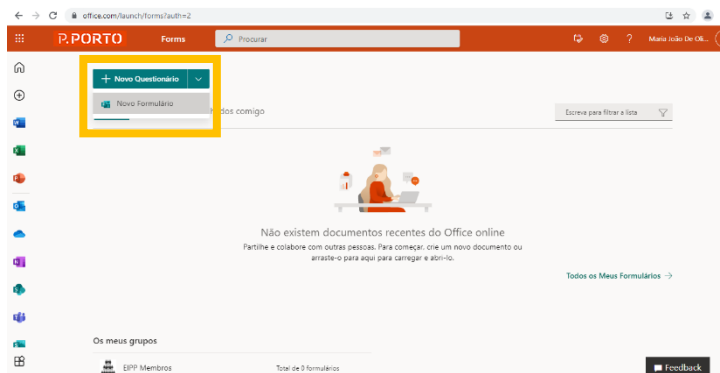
office.com/launch/forms?auth=2

P.PORTO Forms Procurar

Maria João De Oli...

+ Novo Questionário

Novo Formulário

...dos comigo

Escreva para filtrar a lista

Não existem documentos recentes do Office online

Partilhe e colabore com outras pessoas. Para começar, crie um novo documento ou arraste-o para aqui para carregar e abri-lo.

Todos os Meus Formulários →

Os meus grupos

EIPP Membros

Total de 0 formulários

Feedback